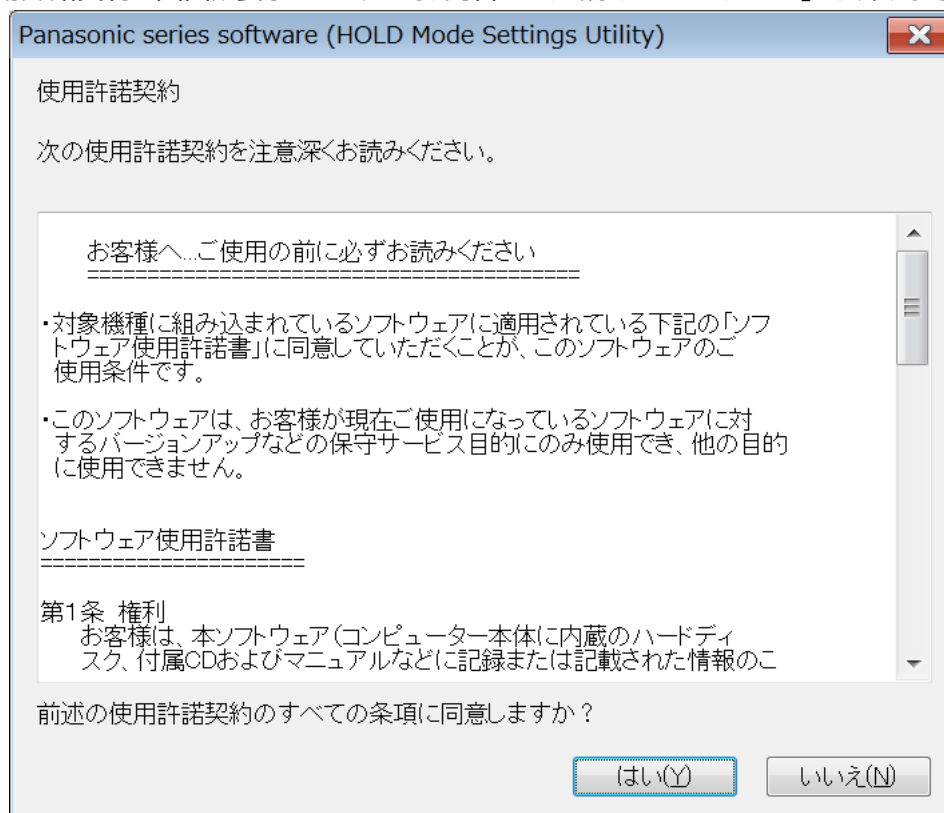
Panasonic series software (HOLD Mode Settings Utility)

使用許諾契約

次の使用許諾契約を注意深くお読みください。

お客様へ...ご使用の前に必ずお読みください
==========================================

・対象機種に組み込まれているソフトウェアに適用されている下記の「ソフトウェア使用許諾書」に同意していただくことが、このソフトウェアのご使用条件です。

・このソフトウェアは、お客様が現在ご使用になっているソフトウェアに対するバージョンアップなどの保守サービス目的にのみ使用でき、他の目的に使用できません。

ソフトウェア使用許諾書
=====================

第1条 権利
お客様は、本ソフトウェア(コンピューター本体に内蔵のハードディスク、付属CDおよびマニュアルなどに記録または記載された情報のこ

前述の使用許諾契約のすべての条項に同意しますか？

はい(Y)
いいえ(N)